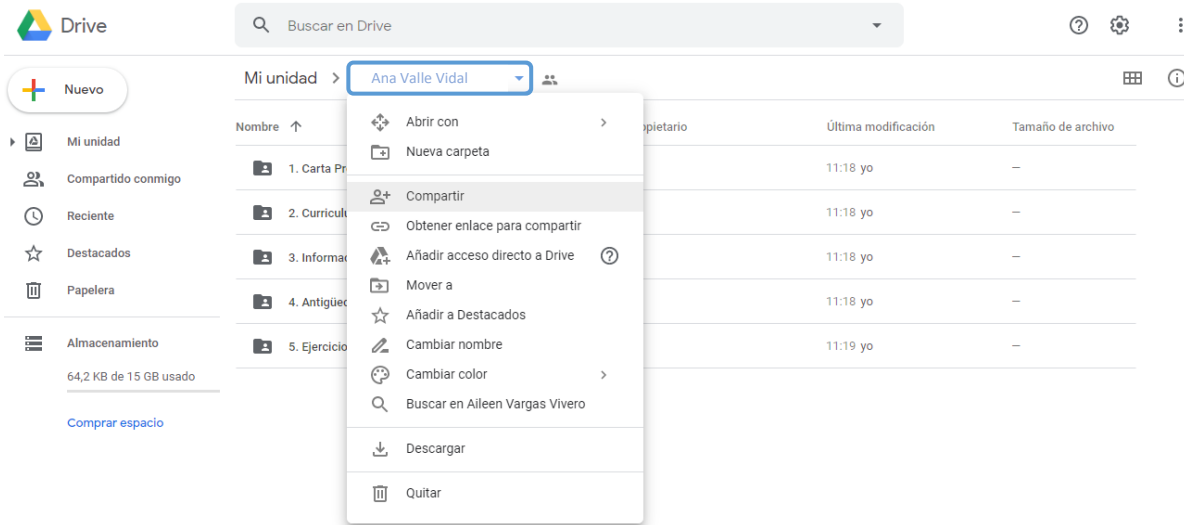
Drive

Buscar en Drive

Nuevo

Mi unidad
Compartido conmigo
Reciente
Destacados
Papelera
Almacenamiento
64,2 KB de 15 GB usado
Comprar espacio

Mi unidad > Ana Valle Vidal

| Nombre ↑ | opietario | Última modificación | Tamaño de archivo |
|---|---|---|---|
| 1. Carta Pr | | 11:18 yo | — |
| 2. Curriculu | | 11:18 yo | — |
| 3. Informac | | 11:18 yo | — |
| 4. Antigüec | | 11:18 yo | — |
| 5. Ejercicio | | 11:19 yo | — |

Abrir con
Nueva carpeta
Compartir
Obtener enlace para compartir
Añadir acceso directo a Drive
Mover a
Añadir a Destacados
Cambiar nombre
Cambiar color
Buscar en Aileen Vargas Vivero
Descargar
Quitar